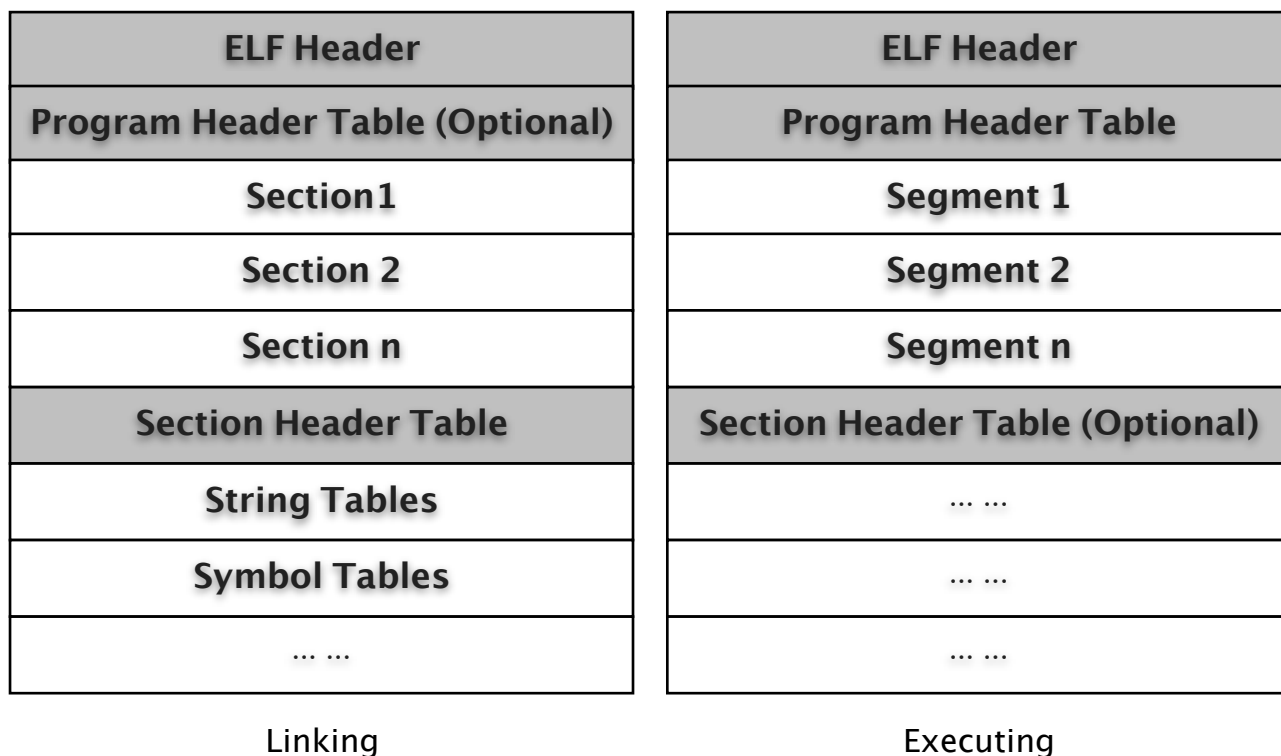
| ELF Header |
|---|
| Program Header Table (Optional) |
| Section1 |
| Section 2 |
| Section n |
| Section Header Table |
| String Tables |
| Symbol Tables |
| ... ... |

Linking

| ELF Header |
|---|
| Program Header Table |
| Segment 1 |
| Segment 2 |
| Segment n |
| Section Header Table (Optional) |
| ... ... |
| ... ... |
| ... ... |

Executing